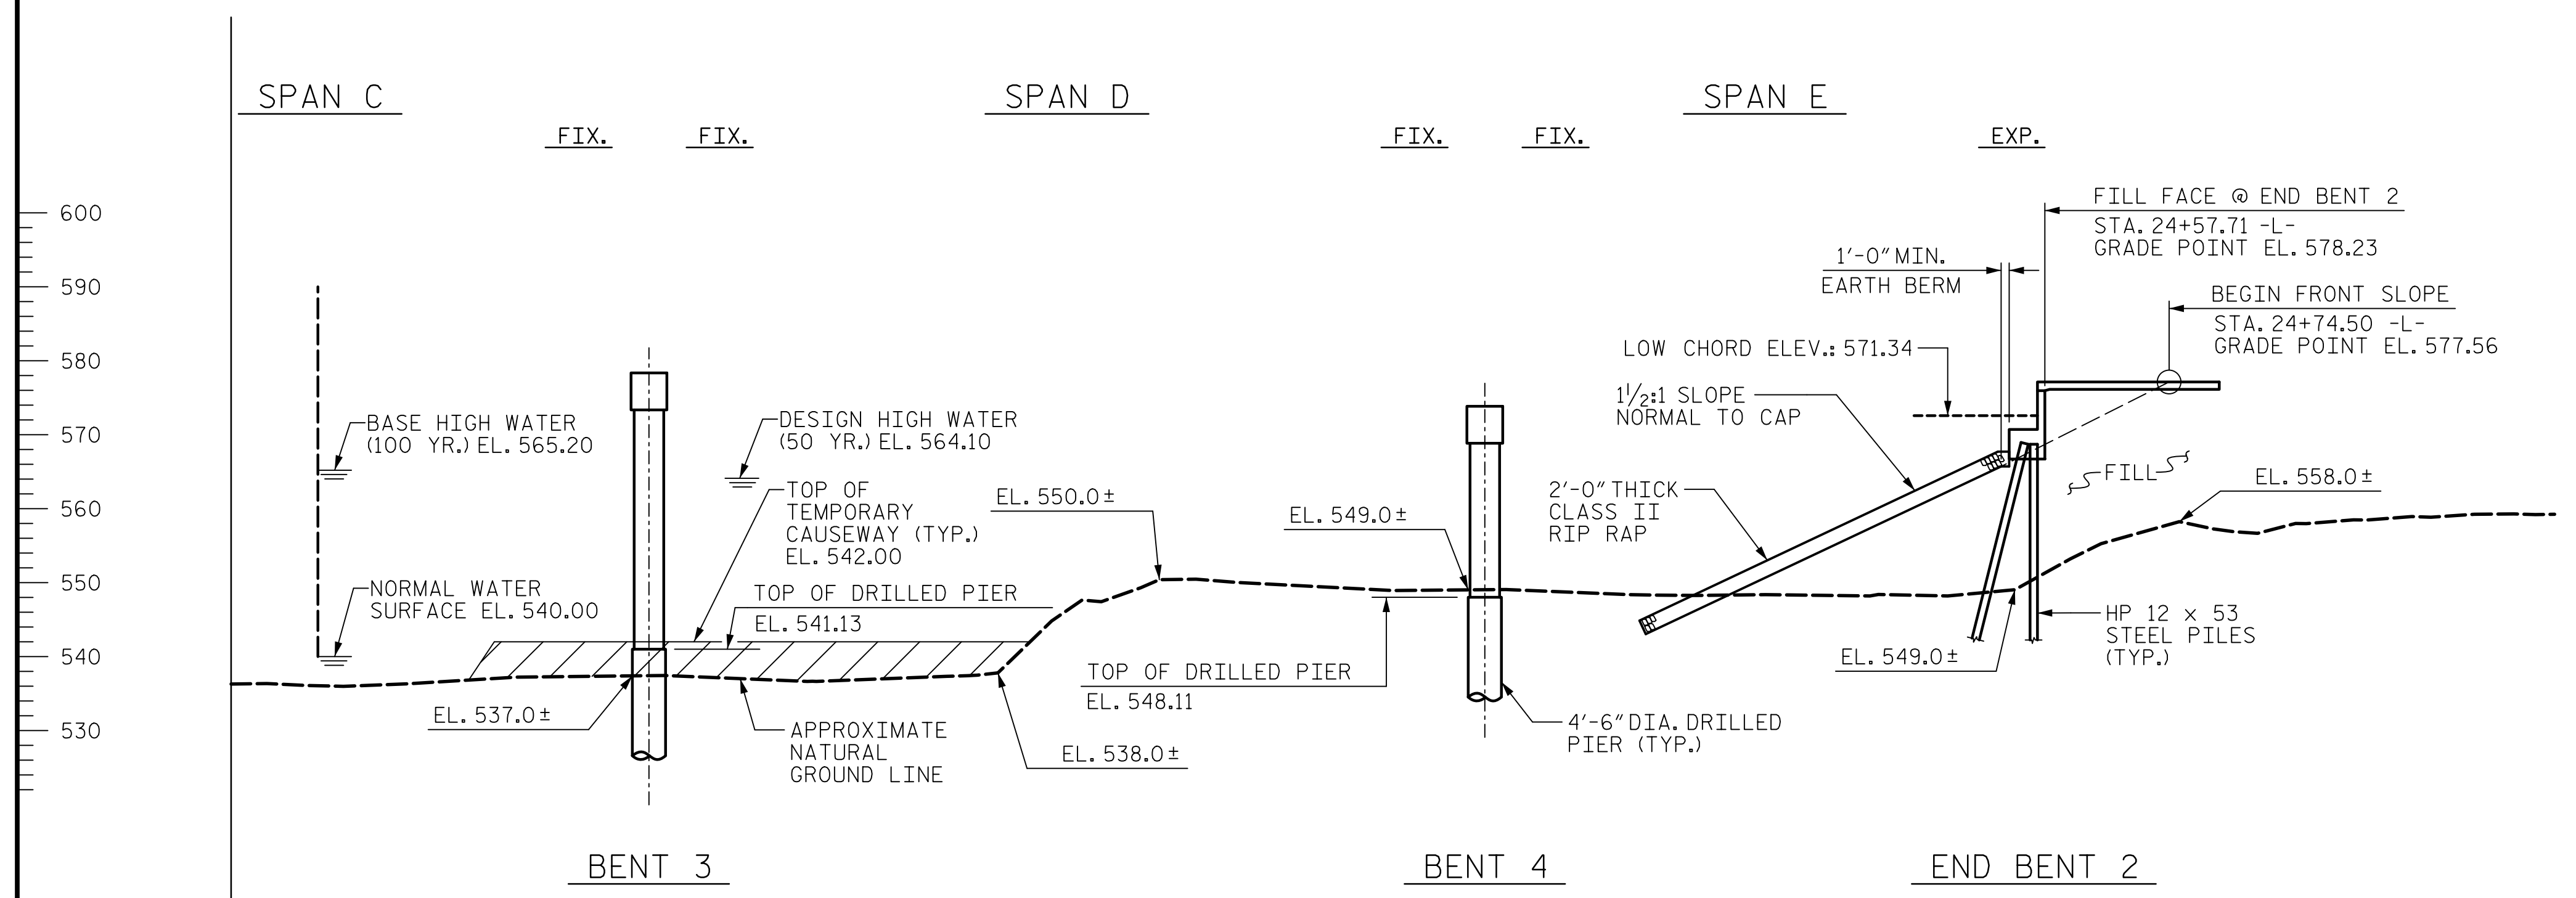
SPAN C

SPAN D

SPAN E

FIX.

FIX.

FIX.

FIX.

EXP.

600

590

580

570

560

550

540

530

FILL FACE @ END BENT 2
STA. 24+57.71 -L-
GRADE POINT EL. 578.23

1'-0" MIN.
EARTH BERM

BEGIN FRONT SLOPE
STA. 24+74.50 -L-
GRADE POINT EL. 577.56

LOW CHORD ELEV.: 571.34

$1\frac{1}{2}$:1 SLOPE
NORMAL TO CAP

BASE HIGH WATER
(100 YR.) EL. 565.20

DESIGN HIGH WATER
(50 YR.) EL. 564.10

TOP OF
TEMPORARY
CAUSEWAY (TYP.)
EL. 542.00

EL. 550.0 ±

EL. 549.0 ±

2'-0" THICK
CLASS II
RIP RAP

FILL

EL. 558.0 ±

NORMAL WATER
SURFACE EL. 540.00

TOP OF DRILLED PIER
EL. 541.13

HP 12 x 53
STEEL PILES
(TYP.)

EL. 549.0 ±

TOP OF DRILLED PIER
EL. 548.11

EL. 537.0 ±

APPROXIMATE
NATURAL
GROUND LINE

EL. 538.0 ±

4'-6" DIA. DRILLED
PIER (TYP.)

BENT 3

BENT 4

END BENT 2